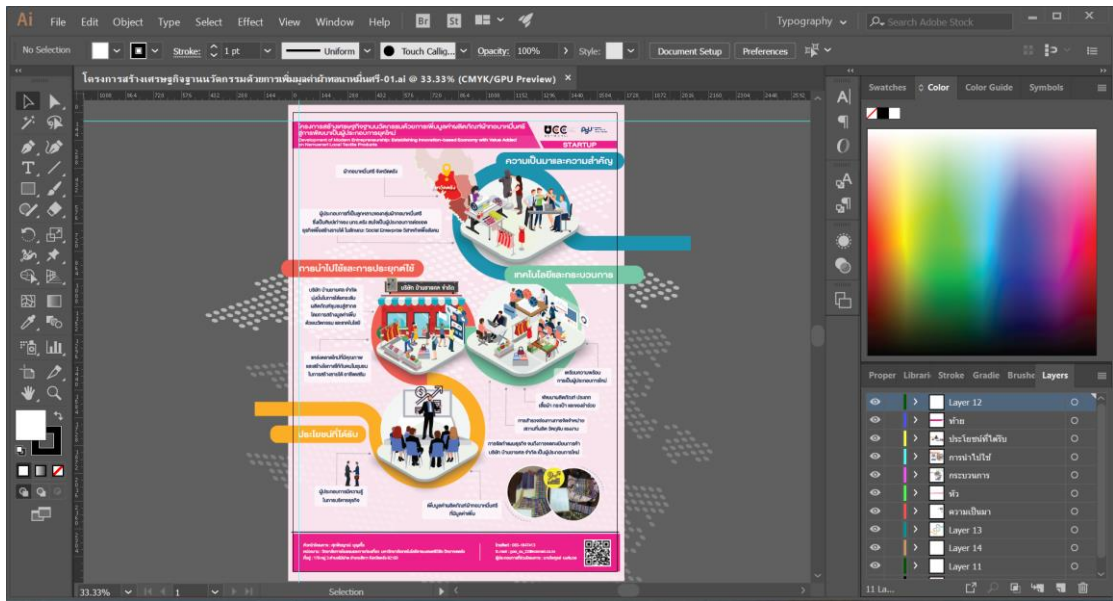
Ai File Edit Object Type Select Effect View Window Help Br St

Typography

Search Adobe Stock

No Selection Stroke: 1 pt Uniform Touch Callig... Opacity: 100% Style: Document Setup Preferences

โครงการสร้างเศรษฐกิจฐานนวัตกรรมด้วยการเพิ่มมูลค่าผ้าหมักโคลนศรี-01.ai @ 33.33% (CMYK/GPU Preview)

STARTUP

ความเป็นมาและความสำคัญ

ผ้าหมักโคลนศรี จังหวัดแพร่

การนำไปใช้และการประยุกต์ใช้

เทคโนโลยีและกระบวนการ

บริษัท ป่านผ้าแพร่ จำกัด

ประโยชน์ที่ได้รับ

Swatches Color Color Guide Symbols

Proper Librari Stroke Gradie Brushe Layers

Layer 12
ท้าย
ประโยชน์ที่ได้รับ
การนำไปใช้
กระบวนการ
หัว
ความเป็นมา
Layer 13
Layer 14
Layer 11

11 La...

33.33% 1 Selection